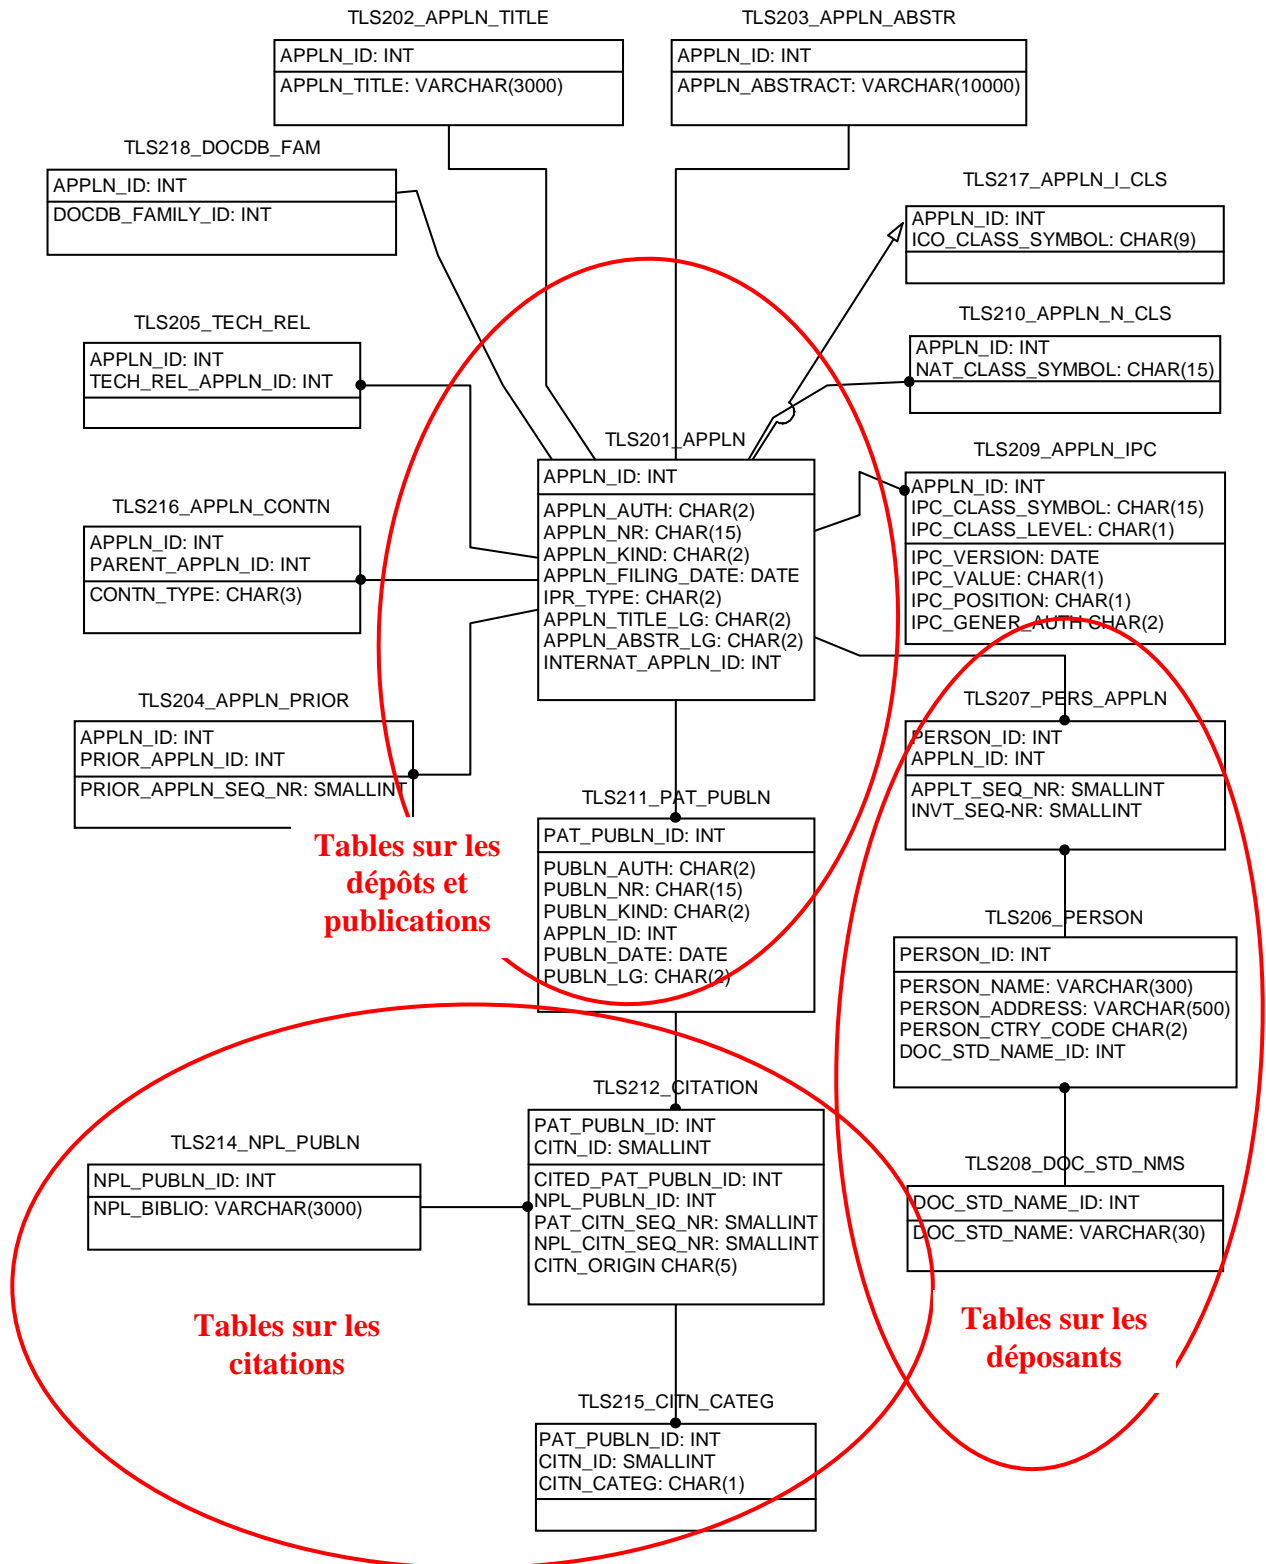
TLS202_APPLN_TITLE
APPLN_ID: INT
APPLN_TITLE: VARCHAR(3000)

TLS203_APPLN_ABSTR
APPLN_ID: INT
APPLN_ABSTRACT: VARCHAR(10000)

TLS218_DOCDB_FAM
APPLN_ID: INT
DOCDB_FAMILY_ID: INT

TLS217_APPLN_I_CLS
APPLN_ID: INT
ICO_CLASS_SYMBOL: CHAR(9)

TLS205_TECH_REL
APPLN_ID: INT
TECH_REL_APPLN_ID: INT

TLS210_APPLN_N_CLS
APPLN_ID: INT
NAT_CLASS_SYMBOL: CHAR(15)

TLS201_APPLN
APPLN_ID: INT
APPLN_AUTH: CHAR(2)
APPLN_NR: CHAR(15)
APPLN_KIND: CHAR(2)
APPLN_FILING_DATE: DATE
IPR_TYPE: CHAR(2)
APPLN_TITLE_LG: CHAR(2)
APPLN_ABSTR_LG: CHAR(2)
INTERNAT_APPLN_ID: INT

TLS209_APPLN_IPC
APPLN_ID: INT
IPC_CLASS_SYMBOL: CHAR(15)
IPC_CLASS_LEVEL: CHAR(1)
IPC_VERSION: DATE
IPC_VALUE: CHAR(1)
IPC_POSITION: CHAR(1)
IPC_GENER_AUTH CHAR(2)

TLS216_APPLN_CONTN
APPLN_ID: INT
PARENT_APPLN_ID: INT
CONTN_TYPE: CHAR(3)

TLS204_APPLN_PRIOR
APPLN_ID: INT
PRIOR_APPLN_ID: INT
PRIOR_APPLN_SEQ_NR: SMALLINT

TLS207_PERS_APPLN
PERSON_ID: INT
APPLN_ID: INT
APPLT_SEQ_NR: SMALLINT
INVT_SEQ-NR: SMALLINT

TLS211_PAT_PUBLN
PAT_PUBLN_ID: INT
PUBLN_AUTH: CHAR(2)
PUBLN_NR: CHAR(15)
PUBLN_KIND: CHAR(2)
APPLN_ID: INT
PUBLN_DATE: DATE
PUBLN_LG: CHAR(2)

Tables sur les dépôts et publications

TLS206_PERSON
PERSON_ID: INT
PERSON_NAME: VARCHAR(300)
PERSON_ADDRESS: VARCHAR(500)
PERSON_CTRY_CODE CHAR(2)
DOC_STD_NAME_ID: INT

TLS212_CITATION
PAT_PUBLN_ID: INT
CITN_ID: SMALLINT
CITED_PAT_PUBLN_ID: INT
NPL_PUBLN_ID: INT
PAT_CITN_SEQ_NR: SMALLINT
NPL_CITN_SEQ_NR: SMALLINT
CITN_ORIGIN CHAR(5)

TLS214_NPL_PUBLN
NPL_PUBLN_ID: INT
NPL_BIBLIO: VARCHAR(3000)

TLS208_DOC_STD_NMS
DOC_STD_NAME_ID: INT
DOC_STD_NAME: VARCHAR(30)

Tables sur les citations

Tables sur les déposants

TLS215_CITN_CATEG
PAT_PUBLN_ID: INT
CITN_ID: SMALLINT
CITN_CATEG: CHAR(1)